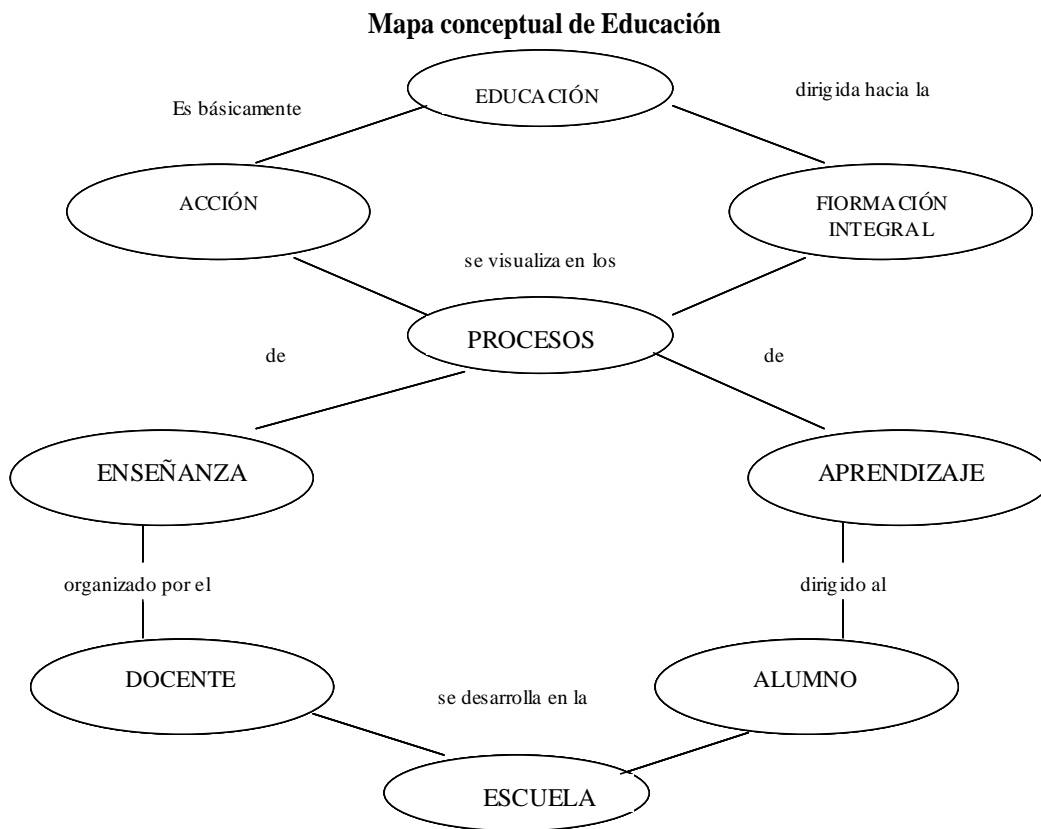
Mapa conceptual de Educación

EDUCACIÓN

Es básicamente

dirigida hacia la

ACCIÓN

FIORMACIÓN INTEGRAL

se visualiza en los

PROCESOS

de

de

ENSEÑANZA

APRENDIZAJE

organizado por el

dirigido al

DOCENTE

ALUMNO

se desarrolla en la

ESCUELA